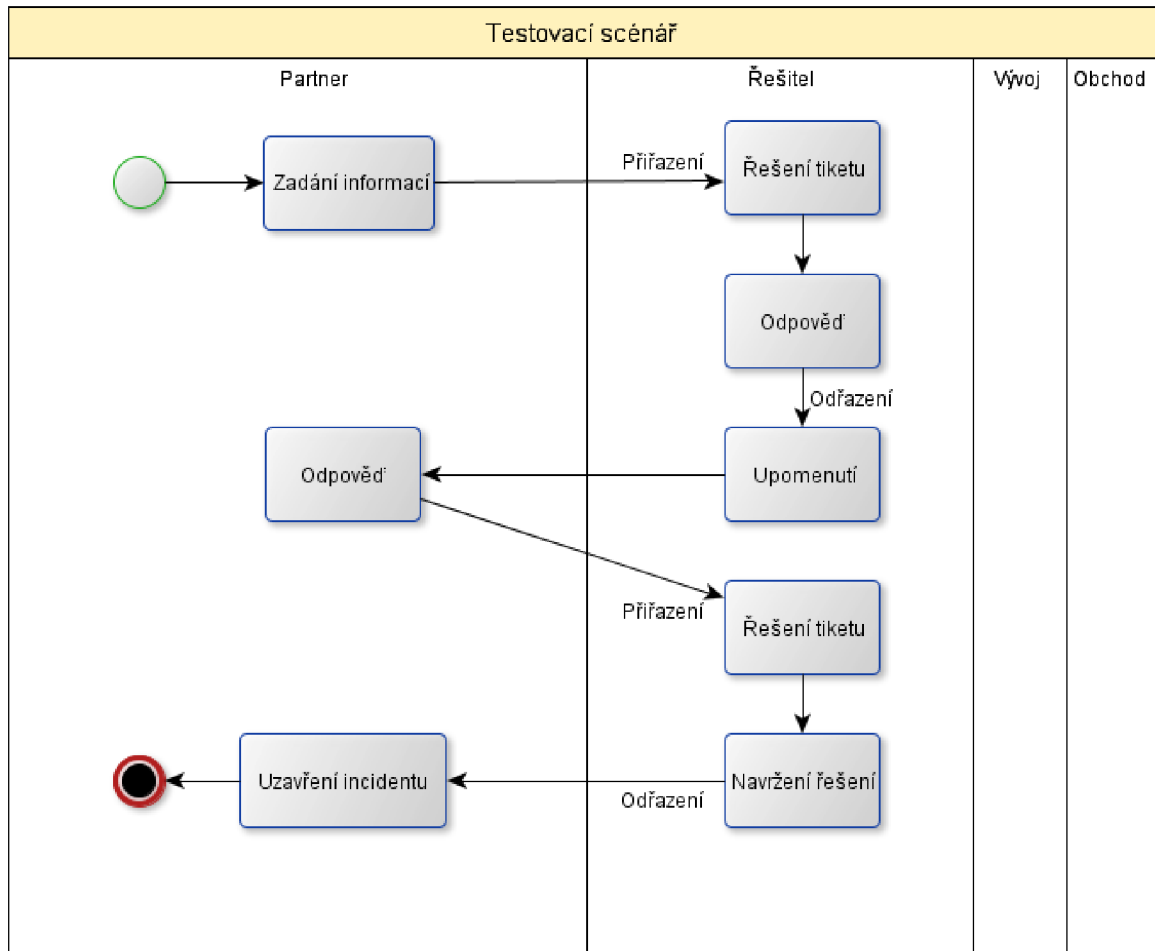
Testovací scénář

Partner

Řešitel

Vývoj

Obchod

Zadání informací

Přiřazení

Řešení tiketu

Odpověď

Odřazení

Odpověď

Upomenutí

Přiřazení

Řešení tiketu

Uzavření incidentu

Odřazení

Navržení řešení